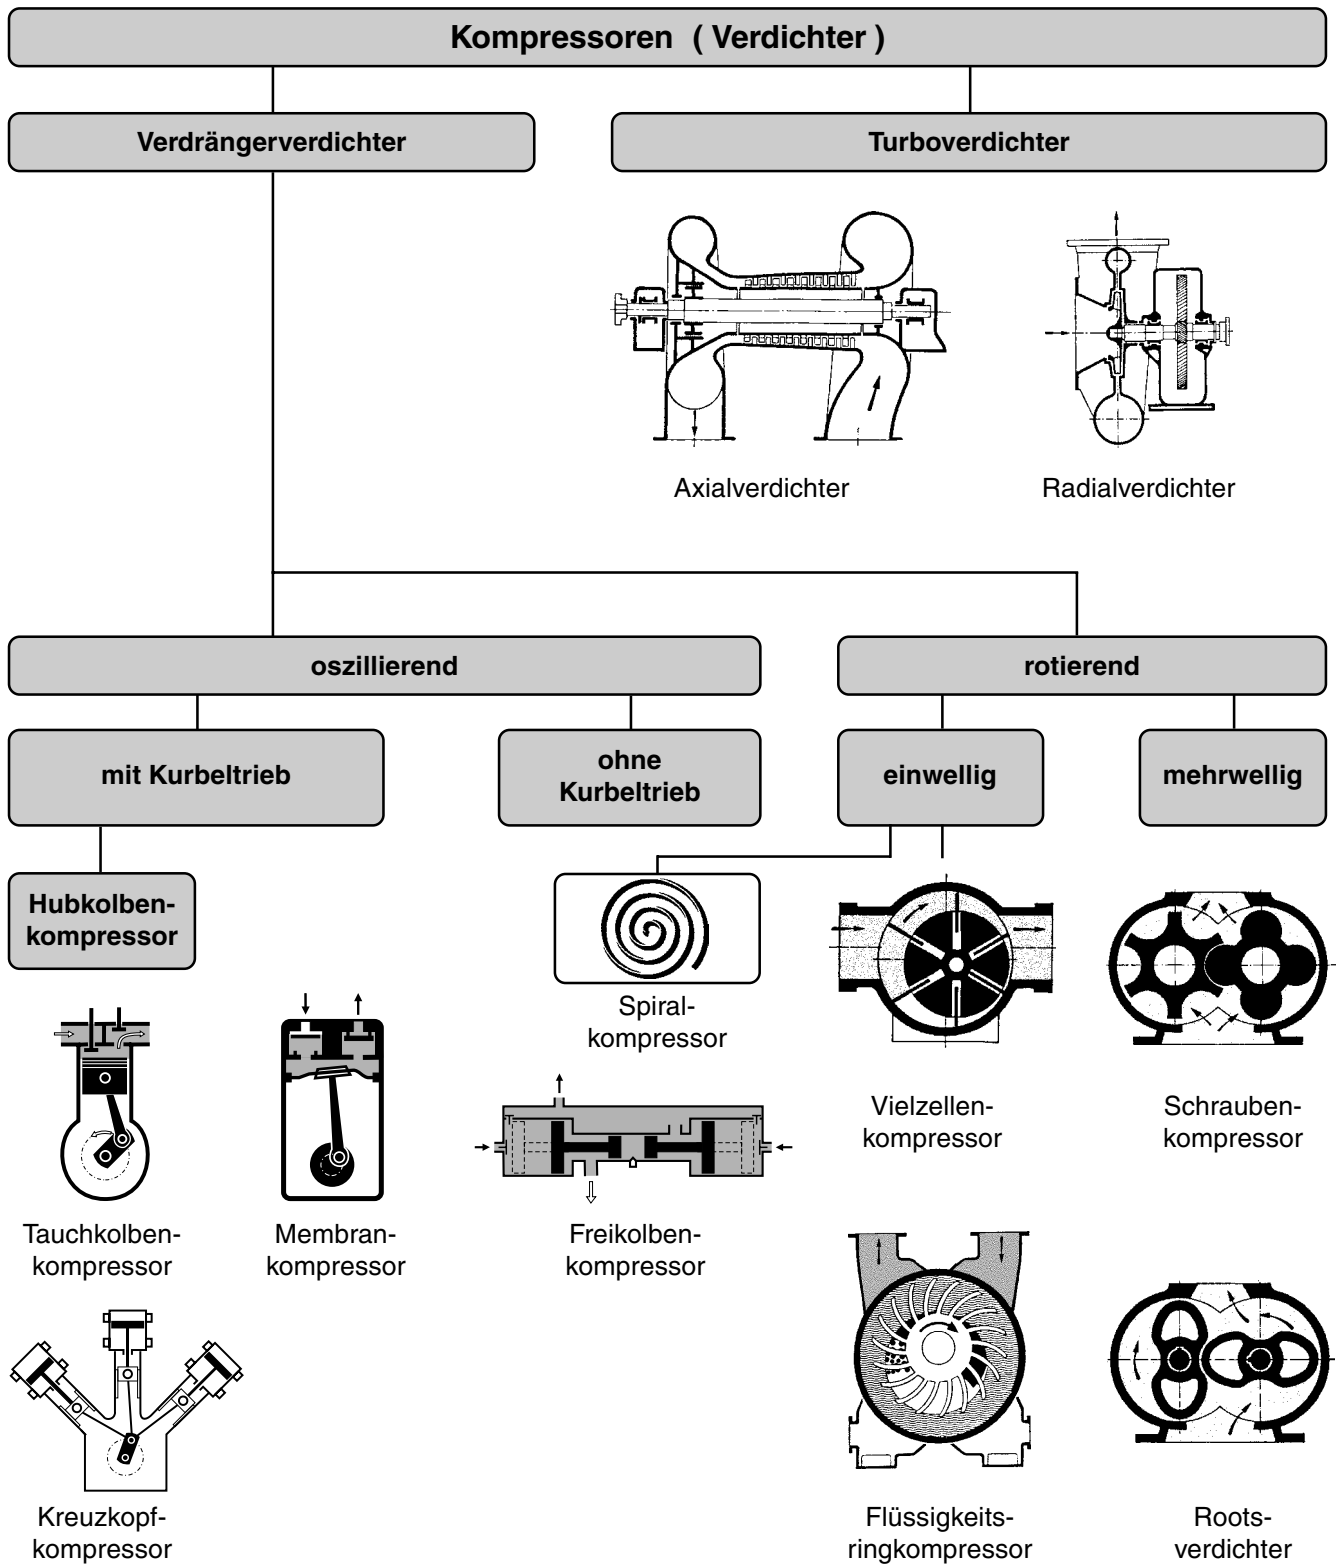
Kompressoren ( Verdichter )

Verdrängerverdichter

Turboverdichter

Axialverdichter

Radialverdichter

oszillierend

rotierend

mit Kurbeltrieb

ohne Kurbeltrieb

einwellig

mehrwellig

Hubkolbenkompressor

Spiralkompressor

Vielzellenkompressor

Schraubenkompressor

Tauchkolbenkompressor

Membrankompressor

Freikolbenkompressor

Kreuzkopfkompressor

Flüssigkeitsringkompressor

Rootsverdichter